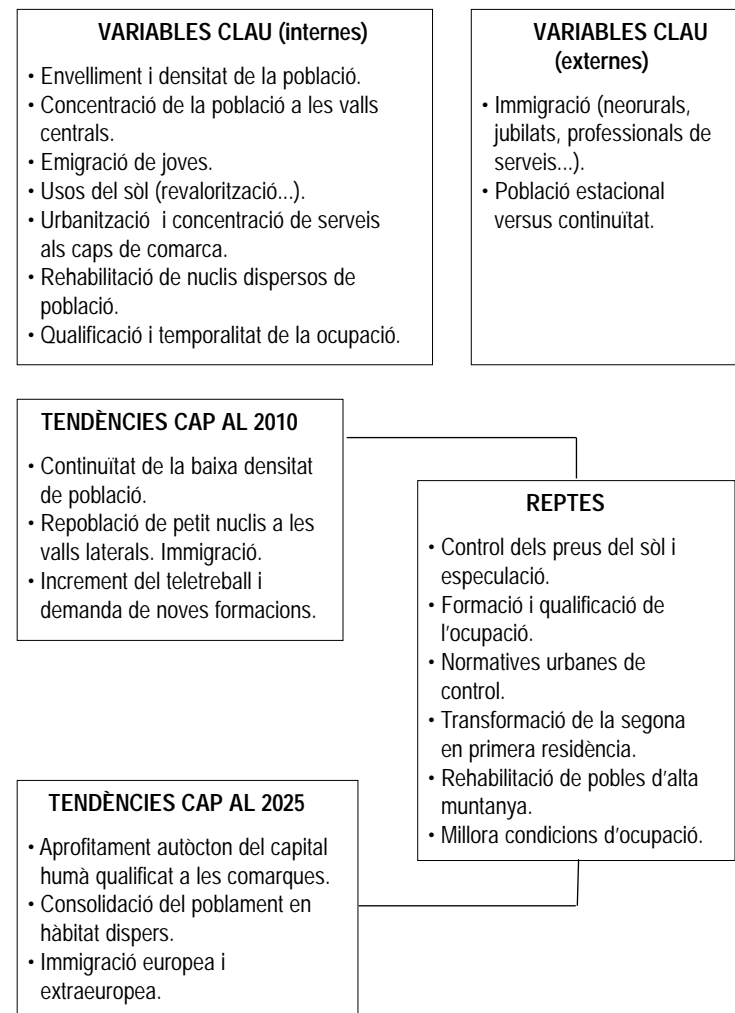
VARIABLES CLAU (internes)

• Envelliment i densitat de la població.
• Concentració de la població a les valls centrals.
• Emigració de joves.
• Usos del sòl (revalorització...).
• Urbanització i concentració de serveis als caps de comarca.
• Rehabilitació de nuclis dispersos de població.
• Qualificació i temporalitat de la ocupació.

VARIABLES CLAU (externes)

• Immigració (neorurals, jubilats, professionals de serveis...).
• Població estacional versus continuïtat.

TENDÈNCIES CAP AL 2010

• Continuïtat de la baixa densitat de població.
• Repoblació de petit nuclis a les valls laterals. Immigració.
• Increment del teletreball i demanda de noves formacions.

REPTES

• Control dels preus del sòl i especulació.
• Formació i qualificació de l'ocupació.
• Normatives urbanes de control.
• Transformació de la segona en primera residència.
• Rehabilitació de pobles d'alta muntanya.
• Millora condicions d'ocupació.

TENDÈNCIES CAP AL 2025

• Aprofitament autòcton del capital humà qualificat a les comarques.
• Consolidació del poblament en hàbitat dispers.
• Immigració europea i extraeuropea.